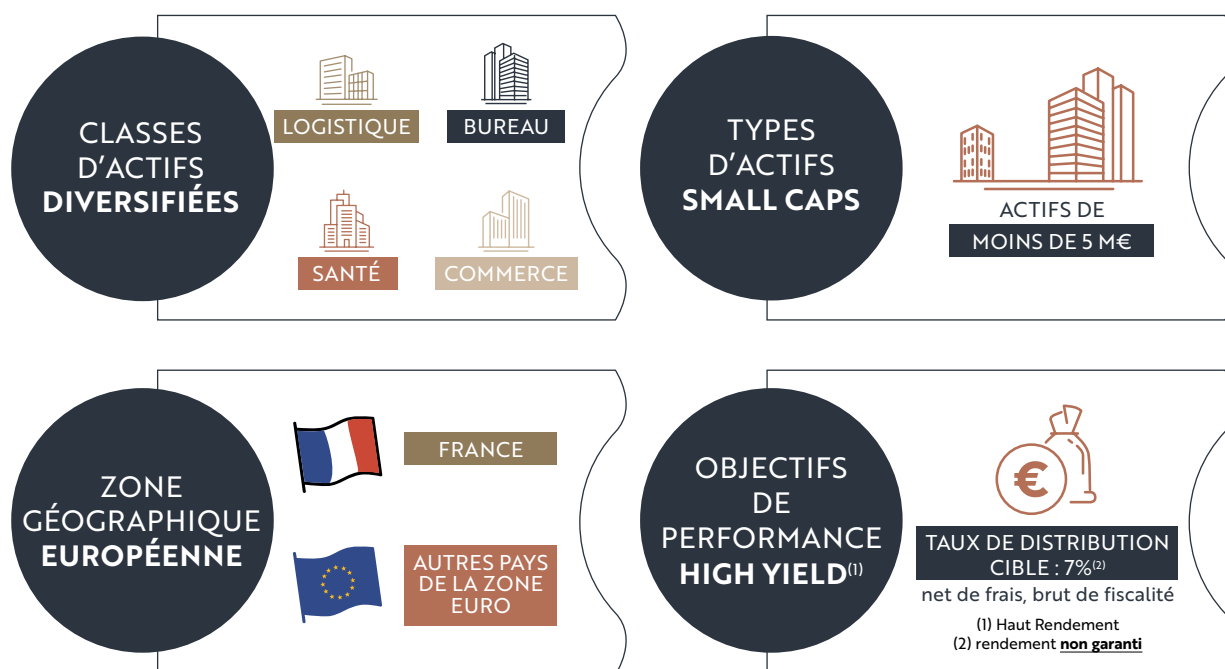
CLASSES D'ACTIFS **DIVERSIFIÉES**

LOGISTIQUE

BUREAU

SANTÉ

COMMERCE

TYPES D'ACTIFS **SMALL CAPS**

ACTIFS DE MOINS DE 5 M€

ZONE GÉOGRAPHIQUE **EUROPÉENNE**

FRANCE

AUTRES PAYS DE LA ZONE EURO

OBJECTIFS DE PERFORMANCE **HIGH YIELD**$^{(1)}$

€

TAUX DE DISTRIBUTION CIBLE : 7%$^{(2)}$

net de frais, brut de fiscalité

(1) Haut Rendement
(2) rendement **non garanti**